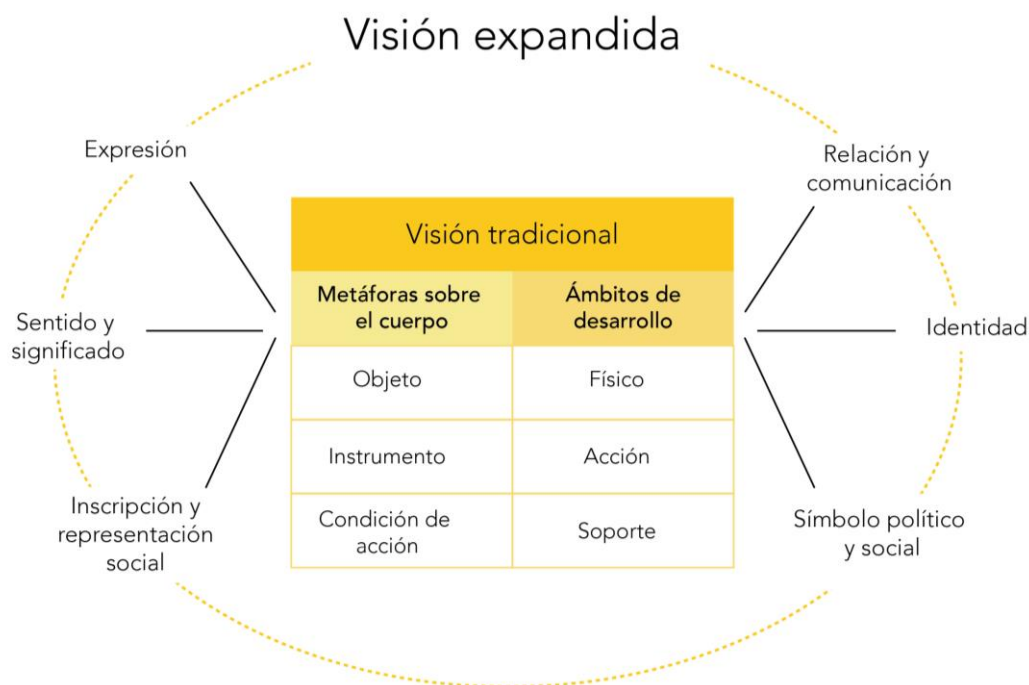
Visión expandida

Expresión

Sentido y significado

Inscripción y representación social

Visión tradicional

| Metáforas sobre el cuerpo | Ámbitos de desarrollo |
|---|---|
| Objeto | Físico |
| Instrumento | Acción |
| Condición de acción | Soporte |

Relación y comunicación

Identidad

Símbolo político y social